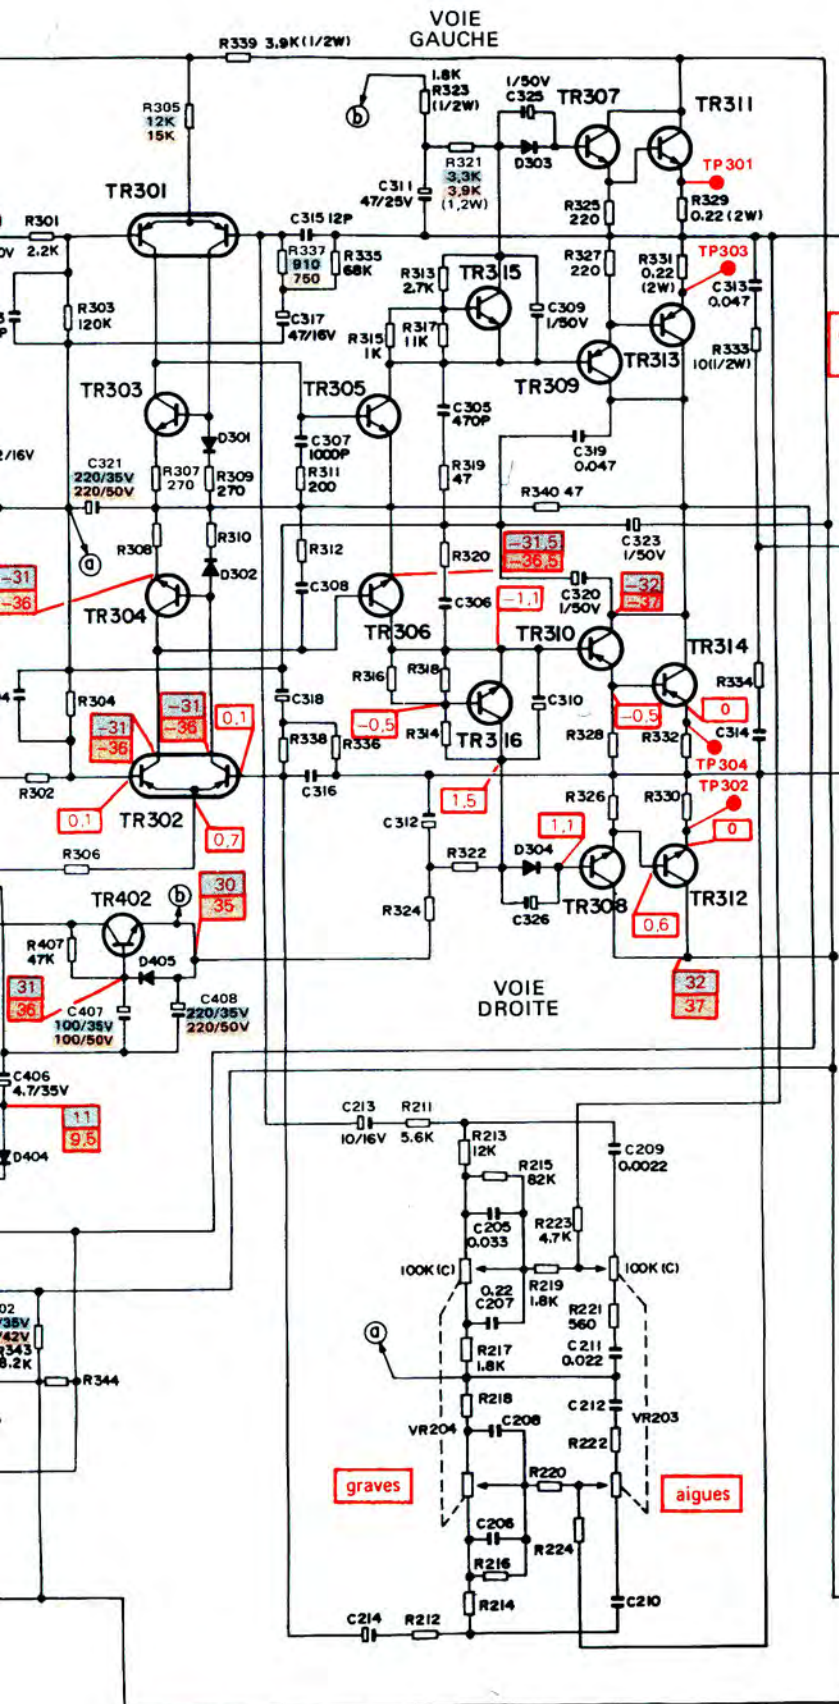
VOIE
GAUCHE

R339 3.9K(1/2W)
R305
12K
15K
1.8K
R323
(1/2W)
b
1/50V
C325
TR307
TR311
R321
3,3K
3,9K
(1,2W)
D303
C311
47/25V
TP 301
R329
0.22 (2W)
R325
220
TR301
R301
2.2K
0V
C315 12P
R337
910
750
R335
68K
R327
220
TP303
R313
2.7K
TR315
R331
0.22
(2W)
C313
0.047
R303
120K
C309
1/50V
C317
47/16V
R315
1K
R317
11K
R333
10(1/2W)
TR313
TR303
TR305
TR309
D301
C305
470P
C307
1000P
C319
0.047
2/16V
C321
220/35V
220/50V
R307
270
R309
270
R311
200
R319
47
R340 47
a
R308
R310
C323
1/50V
D302
R312
R320
-31,5
-36,5
-31
-36
C308
C320
1/50V
-32
-37
TR304
C306
-1,1
TR306
TR310
TR314
R316
R318
R334
R304
C310
C318
-31
-36
0,1
-0,5
-0,5
0
-31
-36
R338
R336
R314
TR316
R328
R332
C314
TP304
R302
C316
TP302
0,1
TR302
0,7
1,5
R326
R330
1,1
0
C312
R306
D304
R322
TR402
b
30
35
TR308
TR312
R407
47K
D405
R324
C326
0,6
31
36
C407
100/35V
100/50V
C408
220/35V
220/50V
VOIE
DROITE
32
37
C406
4.7/35V
11
9,5
D404
C213
10/16V
R211
5.6K
R213
12K
C209
0.0022
R215
82K
C205
0.033
R223
4.7K
100K(C)
100K(C)
0.22
C207
R219
1.8K
02
35V
42V
R343
8.2K
R221
560
a
C211
0.022
R217
1.8K
R344
R218
C212
VR204
C208
VR203
R222
graves
R220
aigues
C206
R224
R216
R214
C214
R212
C210